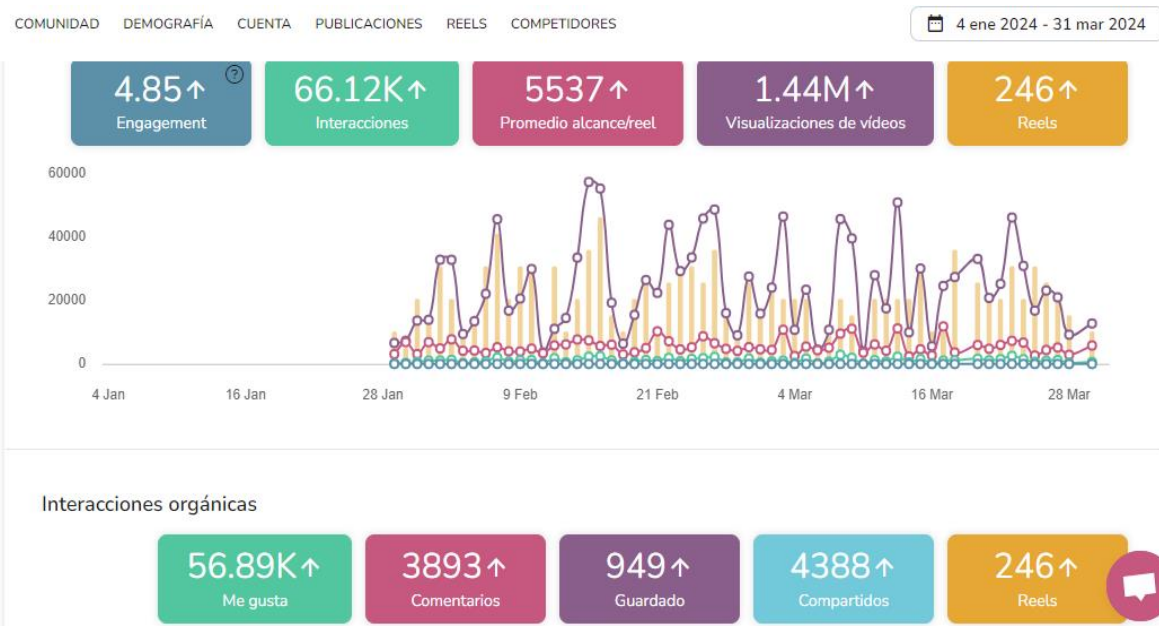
COMUNIDAD DEMOGRAFÍA CUENTA PUBLICACIONES REELS COMPETIDORES

4 ene 2024 - 31 mar 2024

4.85 ↑
Engagement

66.12K ↑
Interacciones

5537 ↑
Promedio alcance/reel

1.44M ↑
Visualizaciones de vídeos

246 ↑
Reels

60000
40000
20000
0

4 Jan 16 Jan 28 Jan 9 Feb 21 Feb 4 Mar 16 Mar 28 Mar

Interacciones orgánicas

56.89K ↑
Me gusta

3893 ↑
Comentarios

949 ↑
Guardado

4388 ↑
Compartidos

246 ↑
Reels